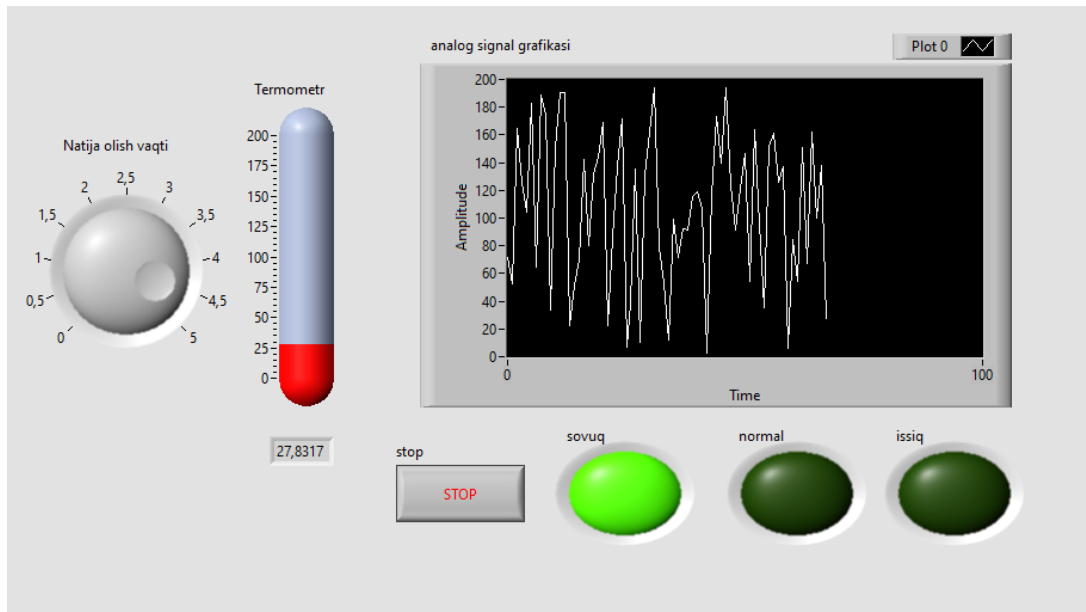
Natija olish vaqti

0
0,5
1
1,5
2
2,5
3
3,5
4
4,5
5

Termometr

200
175
150
125
100
75
50
25
0

27,8317

analog signal grafikasi

Plot 0

Amplitude

200
180
160
140
120
100
80
60
40
20
0

0
100
Time

stop
STOP

sovuq
normal
issiq